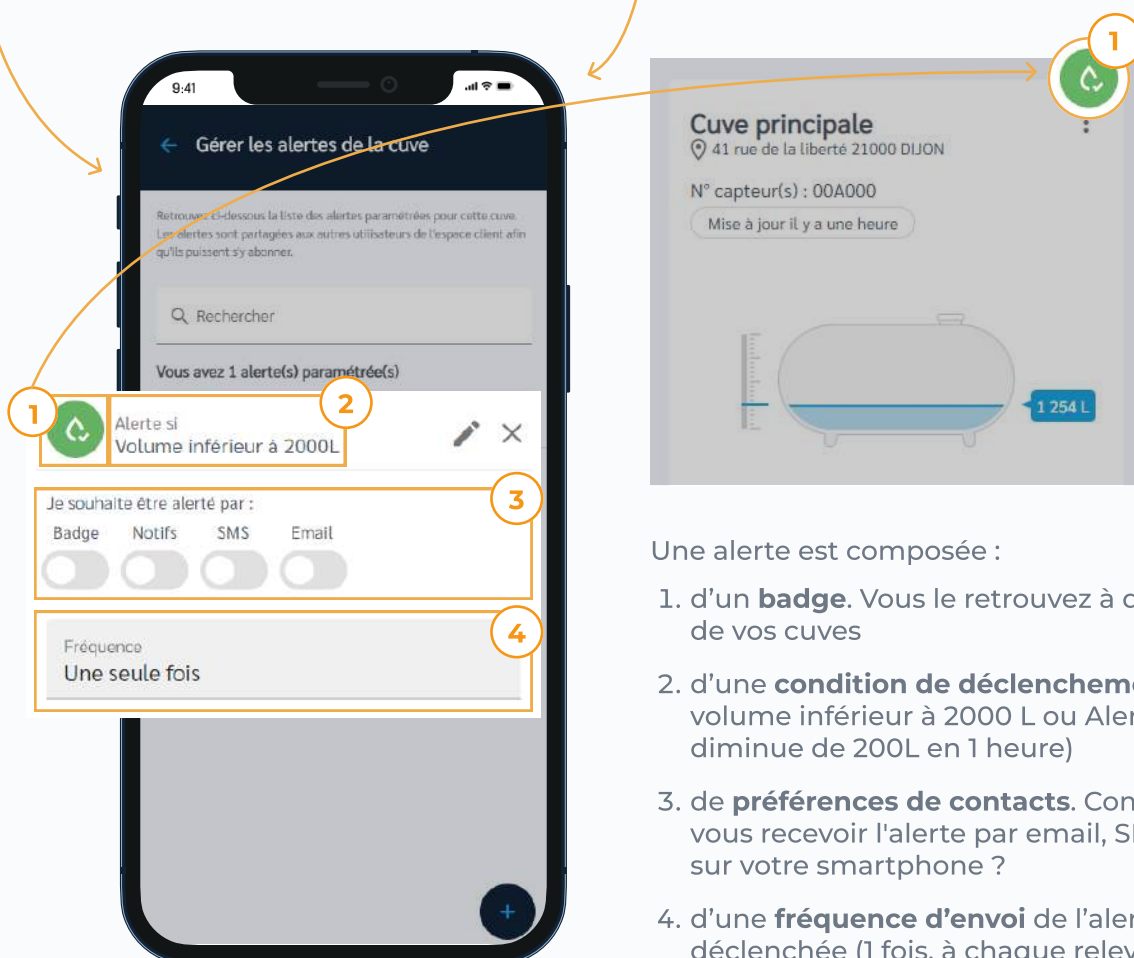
9:41

Gérer les alertes de la cuve

Retrouvez ci-dessous la liste des alertes paramétrées pour cette cuve. Les alertes sont partagées aux autres utilisateurs de l'espace client afin qu'ils puissent s'y abonner.

Rechercher

Vous avez 1 alerte(s) paramétrée(s)

1

Alerte si
Volume inférieur à 2000L

2

Je souhaite être alerté par :

3

Badge Notifs SMS Email

Fréquence
Une seule fois

4

+

1

Cuve principale
41 rue de la liberté 21000 DIJON

N° capteur(s) : 00A000

Mise à jour il y a une heure

1 254 L

Une alerte est composée :

1. d'un **badge**. Vous le retrouvez à c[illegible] de vos cuves

2. d'une **condition de déclencheme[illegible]** volume inférieur à 2000 L ou Aler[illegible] diminue de 200L en 1 heure)

3. de **préférences de contacts**. Con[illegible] vous recevoir l'alerte par email, S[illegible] sur votre smartphone ?

4. d'une **fréquence d'envoi** de l'aler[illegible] déclenchée (1 fois, à chaque relev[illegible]